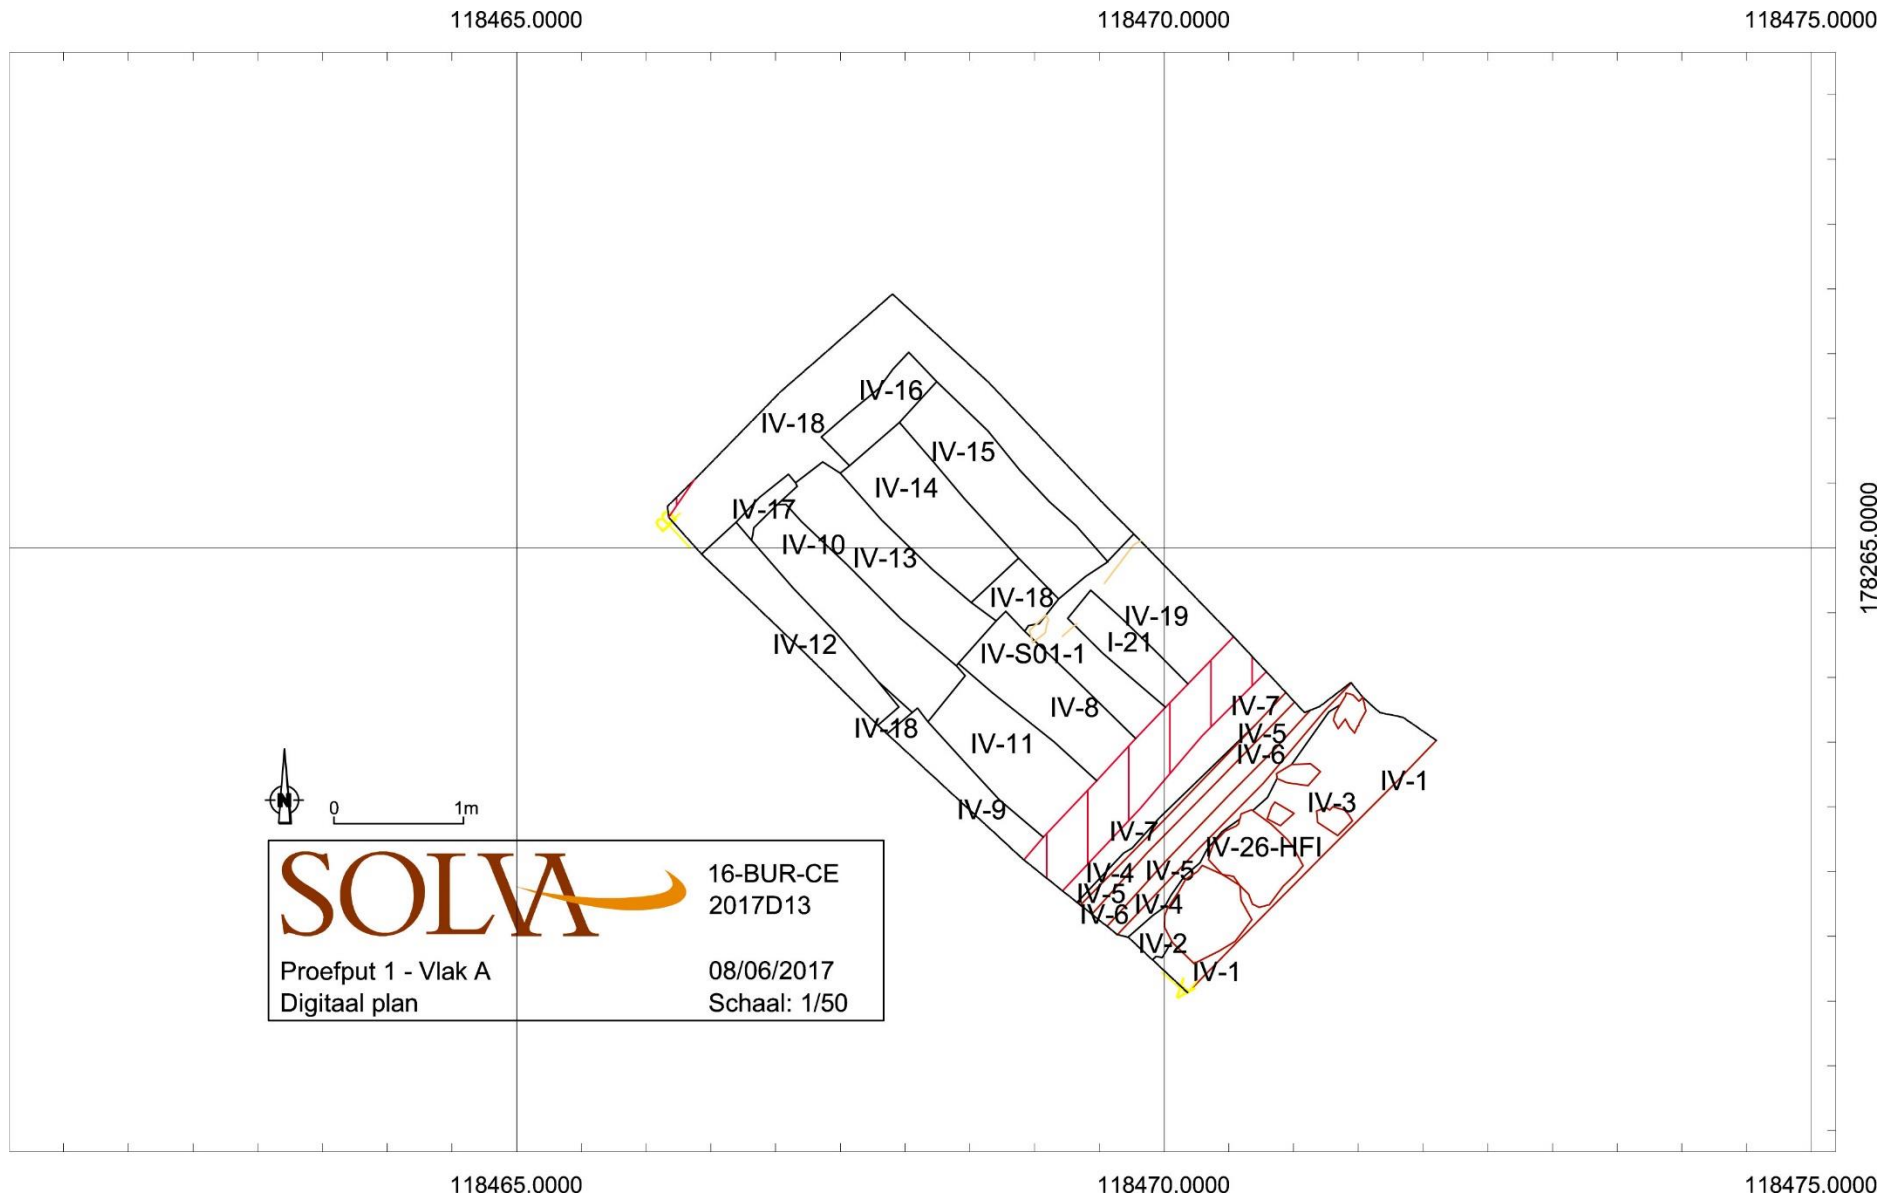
118465.0000
118470.0000
118475.0000

178265.0000

IV-16
IV-18
IV-15
IV-14
IV-17
IV-10
IV-13
IV-18
IV-19
I-21
IV-S01-1
IV-12
IV-8
IV-7
IV-5
IV-6
IV-18
IV-11
IV-1
IV-3
IV-9
IV-7
IV-26-HFI
IV-4
IV-5
IV-5
IV-6
IV-4
IV-2
IV-1

N
0
1m

SOLVA
16-BUR-CE
2017D13
Proefput 1 - Vlak A
Digitaal plan
08/06/2017
Schaal: 1/50

118465.0000
118470.0000
118475.0000